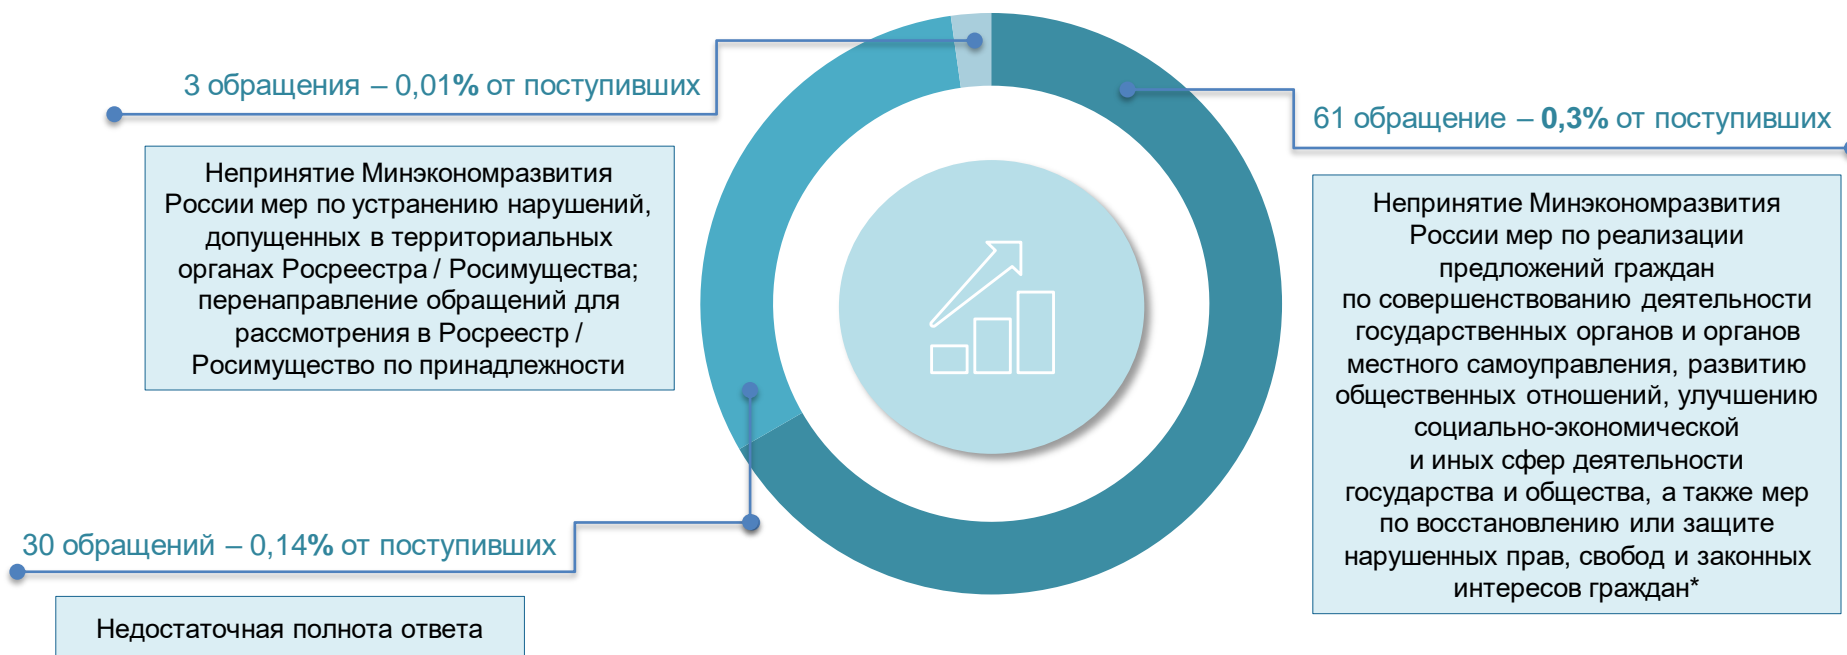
3 обращения – 0,01% от поступивших

Непринятие Минэкономразвития России мер по устранению нарушений, допущенных в территориальных органах Росреестра / Росимущества; перенаправление обращений для рассмотрения в Росреестр / Росимущество по принадлежности

61 обращение – 0,3% от поступивших

Непринятие Минэкономразвития России мер по реализации предложений граждан по совершенствованию деятельности государственных органов и органов местного самоуправления, развитию общественных отношений, улучшению социально-экономической и иных сфер деятельности государства и общества, а также мер по восстановлению или защите нарушенных прав, свобод и законных интересов граждан*

30 обращений – 0,14% от поступивших

Недостаточная полнота ответа